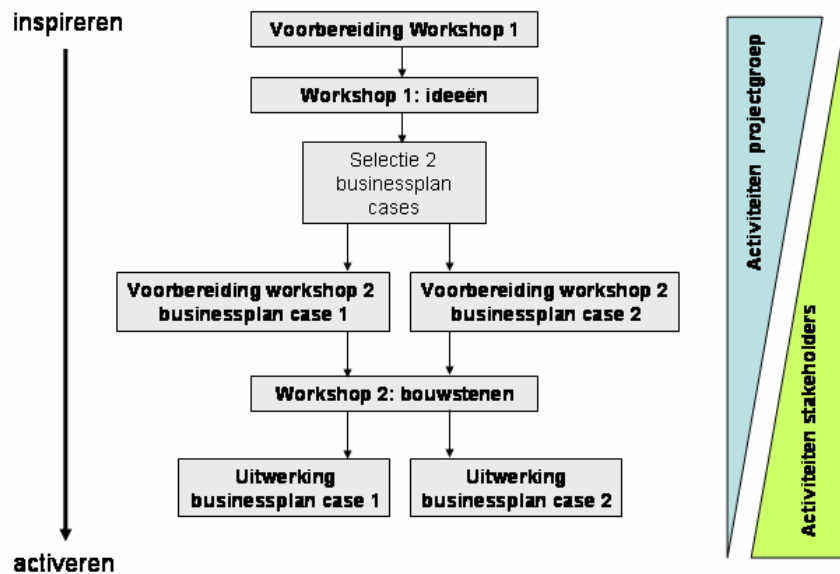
inspireren

Voorbereiding Workshop 1

Workshop 1: ideeën

Selectie 2 businessplan cases

Voorbereiding workshop 2 businessplan case 1

Voorbereiding workshop 2 businessplan case 2

Workshop 2: bouwstenen

Uitwerking businessplan case 1

Uitwerking businessplan case 2

activeren

Activiteiten projectgroep

Activiteiten stakeholders